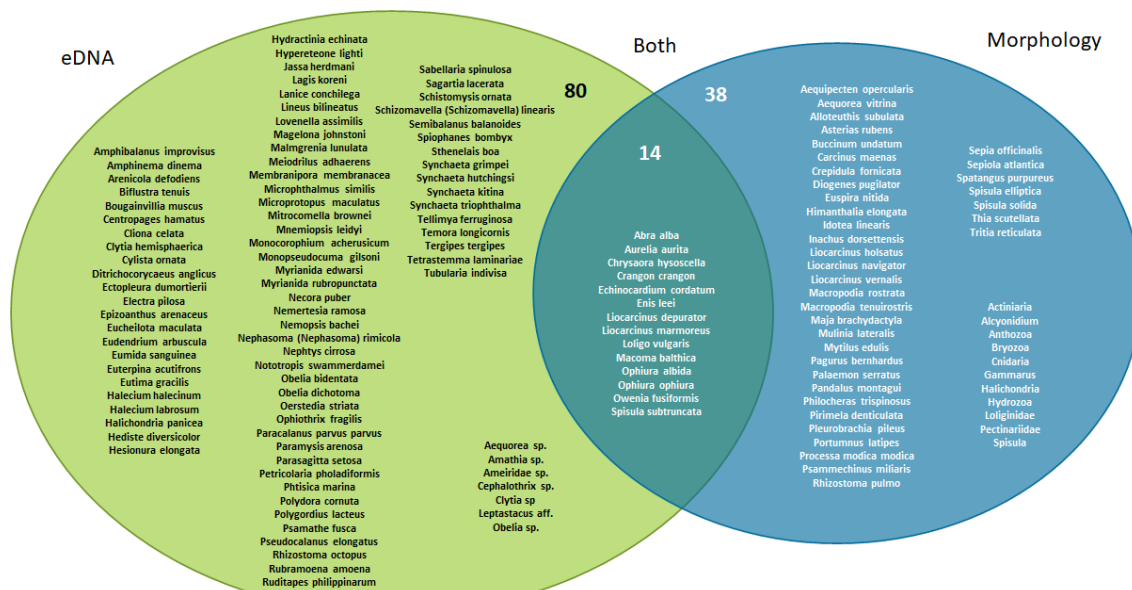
eDNA

Both

Morphology

80

38

14

Amphibalanus improvisus
Amphinema dinema
Arenicola defodiens
Biflustra tenuis
Bougainvillia muscus
Centropages hamatus
Cliona celata
Clytia hemisphaerica
Cylista ornata
Ditrichocorycaeus anglicus
Ectopleura dumortierii
Electra pilosa
Epizoanthus arenaceus
Eucheilota maculata
Eudendrium arbuscula
Eumida sanguinea
Euterpina acutifrons
Eutima gracilis
Halecium halecinum
Halecium labrosum
Halichondria panicea
Hediste diversicolor
Hesionura elongata

Hydractinia echinata
Hypereteone lighti
Jassa herdmani
Lagis koreni
Lanice conchilega
Lineus bilineatus
Lovenella assimilis
Magelona johnstoni
Malmgrenia lunulata
Meiodrilus adhaerens
Membranipora membranacea
Microphthalmus similis
Microprotopus maculatus
Mitrocomella brownei
Mnemiopsis leidyi
Monocorophium acherusicum
Monopseudocuma gilsoni
Myrianida edwarsi
Myrianida rubropunctata
Necora puber
Nemertesia ramosa
Nemopsis bachei
Nephasoma (Nephasoma) rimicola
Nephtys cirrosa
Nototropis swammerdamei
Obelia bidentata
Obelia dichotoma
Oerstedia striata
Ophiothrix fragilis
Paracalanus parvus parvus
Paramysis arenosa
Parasagitta setosa
Petricolaria pholadiformis
Phtisica marina
Polydora cornuta
Polygordius lacteus
Psamathe fusca
Pseudocalanus elongatus
Rhizostoma octopus
Rubramoena amoena
Ruditapes philippinarum

Sabellaria spinulosa
Sagartia lacerata
Schistomysis ornata
Schizomavella (Schizomavella) linearis
Semibalanus balanoides
Spiophanes bombyx
Sthenelais boa
Synchaeta grimpei
Synchaeta hutchingsi
Synchaeta kitina
Synchaeta triophthalma
Tellimya ferruginosa
Temora longicornis
Tergipes tergipes
Tetrastemma laminariae
Tubularia indivisa

Aequorea sp.
Amathia sp.
Ameiridae sp.
Cephalothrix sp.
Clytia sp
Leptastacus aff.
Obelia sp.

Abra alba
Aurelia aurita
Chrysaora hysoscella
Crangon crangon
Echinocardium cordatum
Enis leei
Liocarcinus depurator
Liocarcinus marmoreus
Loligo vulgaris
Macoma balthica
Ophiura albida
Ophiura ophiura
Owenia fusiformis
Spisula subtruncata

Aequipecten opercularis
Aequorea vitrina
Alloteuthis subulata
Asterias rubens
Buccinum undatum
Carcinus maenas
Crepidula fornicata
Diogenes pugilator
Euspira nitida
Himanthalia elongata
Idotea linearis
Inachus dorsettensis
Liocarcinus holsatus
Liocarcinus navigator
Liocarcinus vernalis
Macropodia rostrata
Macropodia tenuirostris
Maja brachydactyla
Mulinia lateralis
Mytilus edulis
Pagurus bernhardus
Palaemon serratus
Pandalus montagui
Philocheras trispinosus
Pirimela denticulata
Pleurobrachia pileus
Portumnus latipes
Processa modica modica
Psammechinus miliaris
Rhizostoma pulmo

Sepia officinalis
Sepiola atlantica
Spatangus purpureus
Spisula elliptica
Spisula solida
Thia scutellata
Tritia reticulata

Actiniaria
Alcyonidium
Anthozoa
Bryozoa
Cnidaria
Gammarus
Halichondria
Hydrozoa
Loliginidae
Pectinariidae
Spisula